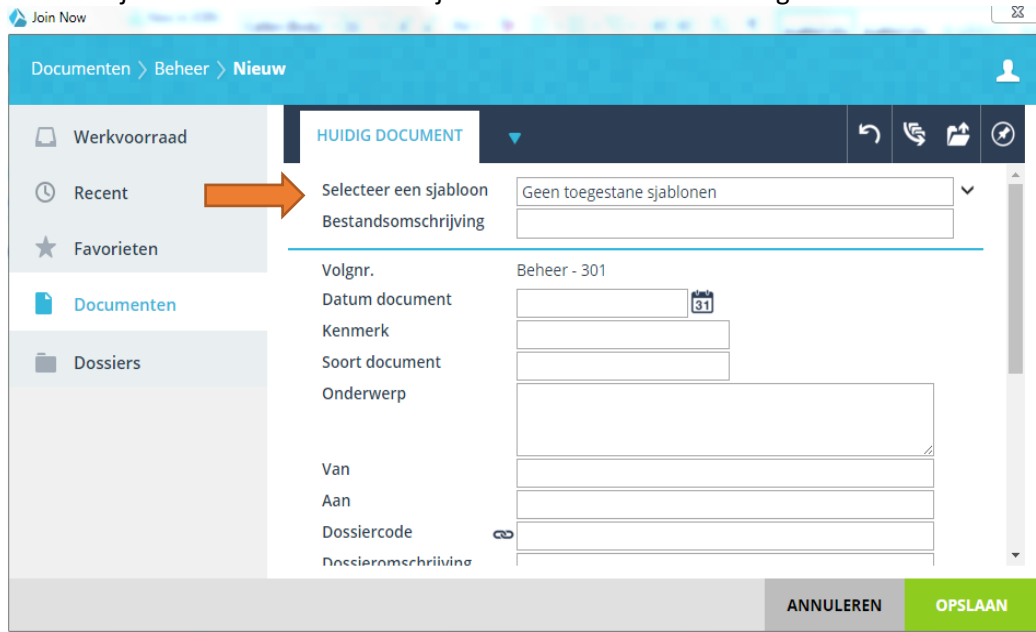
Join Now

Documenten > Beheer > Nieuw

Werkvoorraad

Recent

Favorieten

Documenten

Dossiers

HUIDIG DOCUMENT

Selecteer een sjabloon | Geen toegestane sjablonen
Bestandsomschrijving

Volgnr. | Beheer - 301
Datum document | 31
Kenmerk
Soort document
Onderwerp
Van
Aan
Dossiercode
Dossieromschrijving

ANNULEREN

OPSLAAN